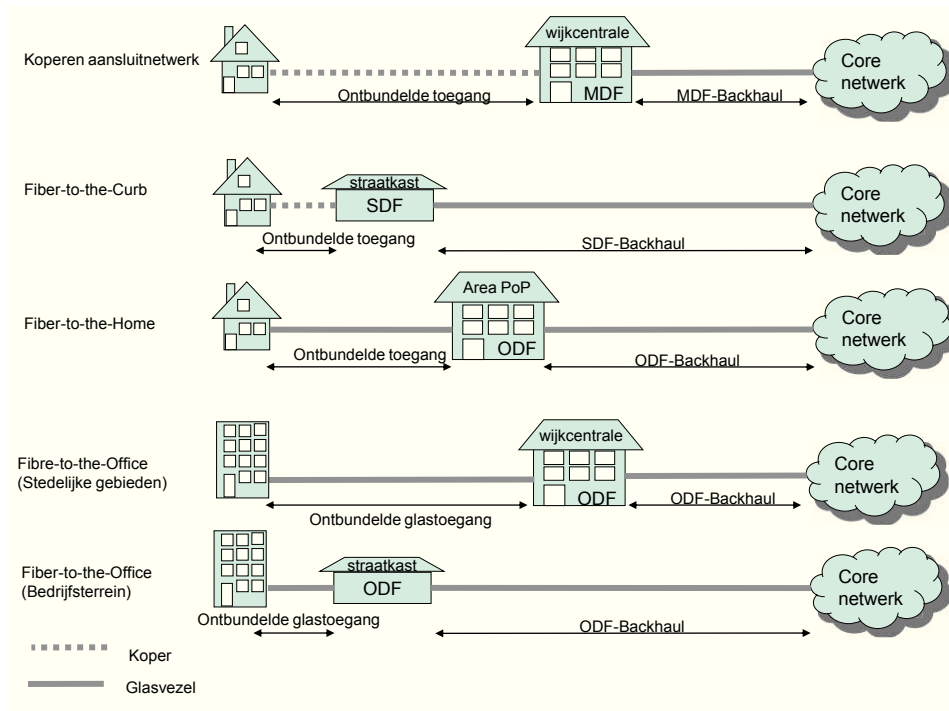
Koperen aansluitnetwerk
wijkcentrale
MDF
Core netwerk
Ontbundelde toegang
MDF-Backhaul

Fiber-to-the-Curb
straatkast
SDF
Core netwerk
Ontbundelde toegang
SDF-Backhaul

Fiber-to-the-Home
Area PoP
ODF
Core netwerk
Ontbundelde toegang
ODF-Backhaul

Fibre-to-the-Office (Stedelijke gebieden)
wijkcentrale
ODF
Core netwerk
Ontbundelde glastoegang
ODF-Backhaul

Fiber-to-the-Office (Bedrijfsterrein)
straatkast
ODF
Core netwerk
Ontbundelde glastoegang
ODF-Backhaul

Koper
Glasvezel